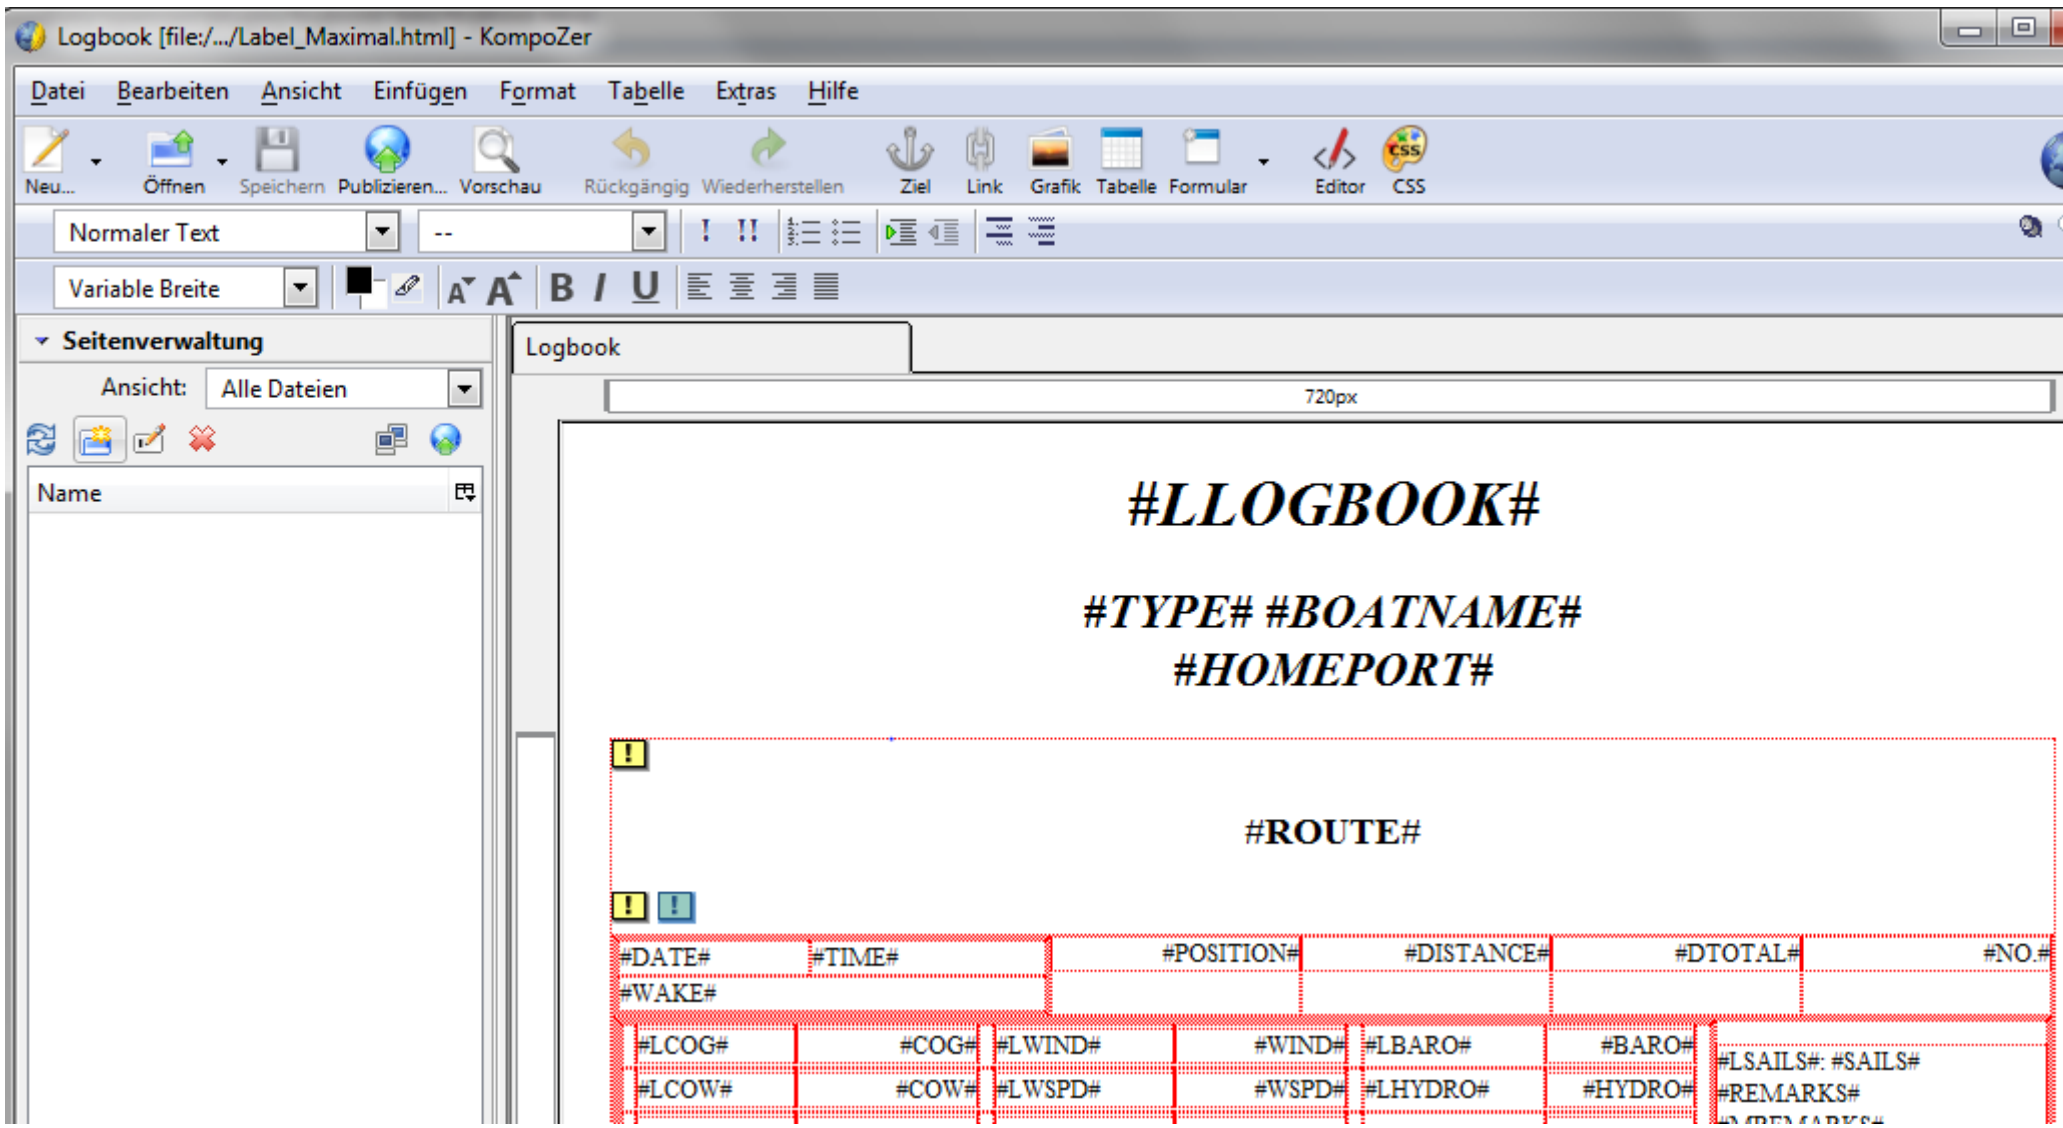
Logbook [file:/.../Label_Maximal.html] - KompoZer

Datei Bearbeiten Ansicht Einfügen Format Tabelle Extras Hilfe

Neu... Öffnen Speichern Publizieren... Vorschau Rückgängig Wiederherstellen Ziel Link Grafik Tabelle Formular Editor CSS

Normaler Text --

Variable Breite

Seitenverwaltung

Ansicht: Alle Dateien

Name

Logbook

720px

#LLOGBOOK#

#TYPE# #BOATNAME#
#HOMEPORT#

#ROUTE#

| #DATE# | #TIME# | #POSITION# | #DISTANCE# | #DTOTAL# | #NO.# |
|---|---|---|---|---|---|
| #WAKE# | | | | | |

| #LCOG# | #COG# | #LWIND# | #WIND# | #LBARO# | #BARO# | #LSAILS#: #SAILS# |
|---|---|---|---|---|---|---|
| #LCOW# | #COW# | #LWSPD# | #WSPD# | #LHYDRO# | #HYDRO# | #REMARKS# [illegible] |